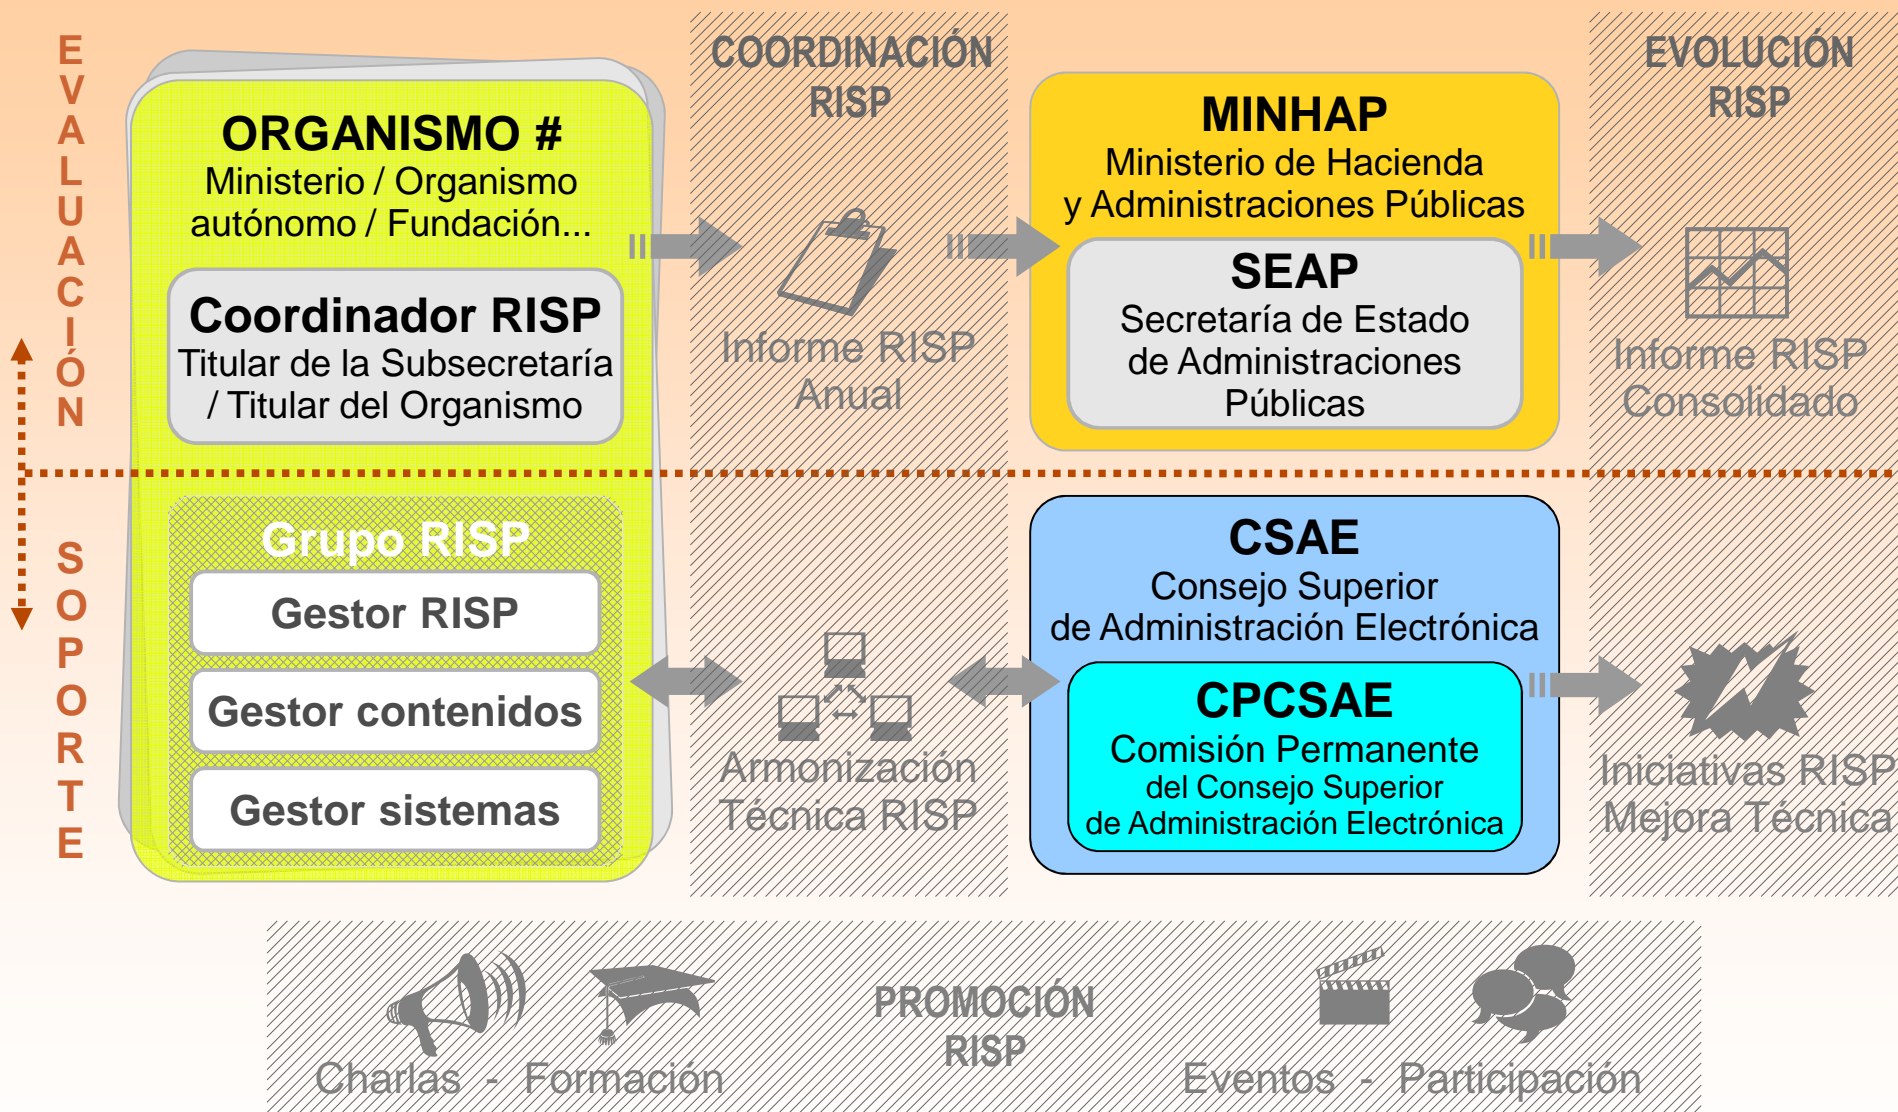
EVALUACIÓN

SOPORTE

ORGANISMO #
Ministerio / Organismo autónomo / Fundación...

Coordinador RISP
Titular de la Subsecretaría / Titular del Organismo

Grupo RISP
Gestor RISP
Gestor contenidos
Gestor sistemas

COORDINACIÓN RISP

Informe RISP Anual

Armonización Técnica RISP

MINHAP
Ministerio de Hacienda y Administraciones Públicas

SEAP
Secretaría de Estado de Administraciones Públicas

CSAE
Consejo Superior de Administración Electrónica

CPCSAE
Comisión Permanente del Consejo Superior de Administración Electrónica

EVOLUCIÓN RISP

Informe RISP Consolidado

Iniciativas RISP Mejora Técnica

Charlas - Formación

PROMOCIÓN RISP

Eventos - Participación